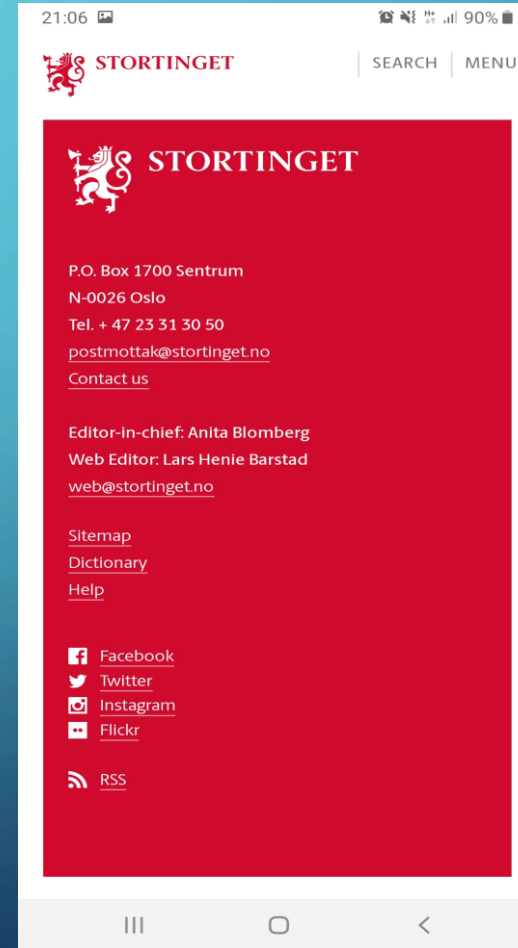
21:06 90%

STORTINGET SEARCH MENU

STORTINGET

P.O. Box 1700 Sentrum
N-0026 Oslo
Tel. + 47 23 31 30 50
postmottak@stortinget.no
Contact us

Editor-in-chief: Anita Blomberg
Web Editor: Lars Henie Barstad
web@stortinget.no

Sitemap
Dictionary
Help

Facebook
Twitter
Instagram
Flickr

RSS